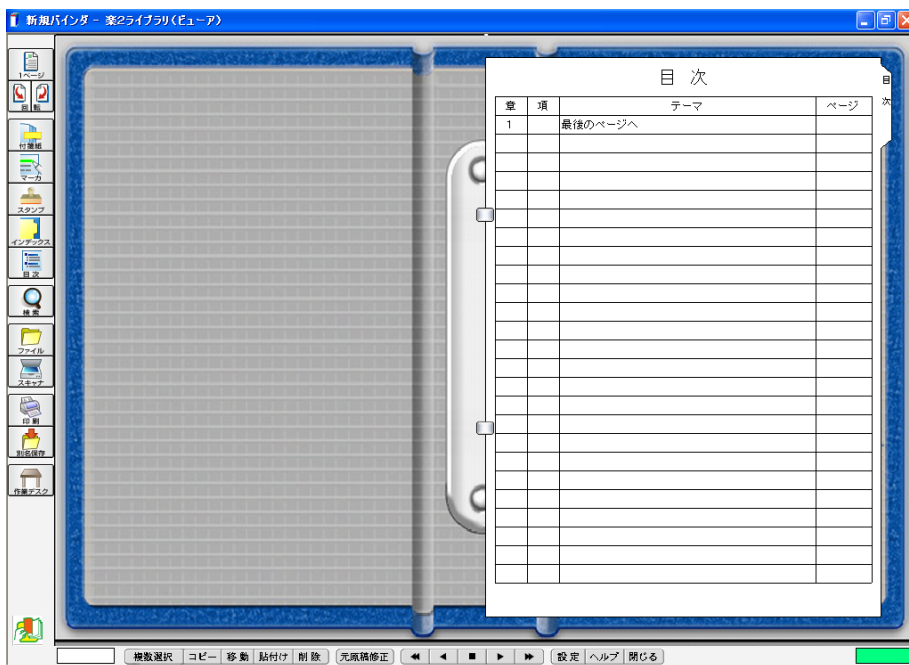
新規バインダ － 楽2ライブラリ(ビューア)

1ページ
回 転
付箋紙
マーカ
スタンプ
インデックス
目 次
検 索
ファイル
スキャナ
印 刷
別名保存
作業デスク

目 次

| 章 | 項 | テーマ | ページ |
|---|---|---|---|
| 1 | | 最後のページへ | |
| | | | |
| | | | |
| | | | |
| | | | |
| | | | |
| | | | |
| | | | |
| | | | |
| | | | |
| | | | |
| | | | |
| | | | |
| | | | |
| | | | |
| | | | |
| | | | |
| | | | |
| | | | |
| | | | |
| | | | |
| | | | |
| | | | |
| | | | |
| | | | |

目 次

複数選択 コピー 移 動 貼付け 削 除 元原稿修正 設 定 ヘルプ 閉じる